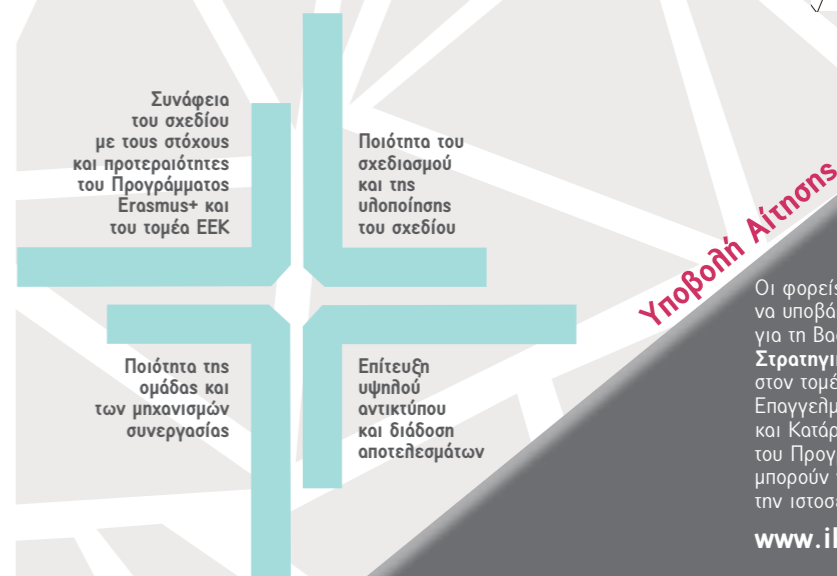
Συνάφεια του σχεδίου με τους στόχους και προτεραιότητες του Προγράμματος Erasmus+ και του τομέα ΕΕΚ

Ποιότητα του σχεδιασμού και της υλοποίησης του σχεδίου

Ποιότητα της ομάδας και των μηχανισμών συνεργασίας

Επίτευξη υψηλού αντικτύπου και διάδοση αποτελεσμάτων

Υποβολή Αίτησης

Οι φορείς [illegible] να υποβά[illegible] για τη Βα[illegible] Στρατηγι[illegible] στον τομέ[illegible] Επαγγελμ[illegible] και Κατάρ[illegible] του Προγ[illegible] μπορούν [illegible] την ιστοσ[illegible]

www.il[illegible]